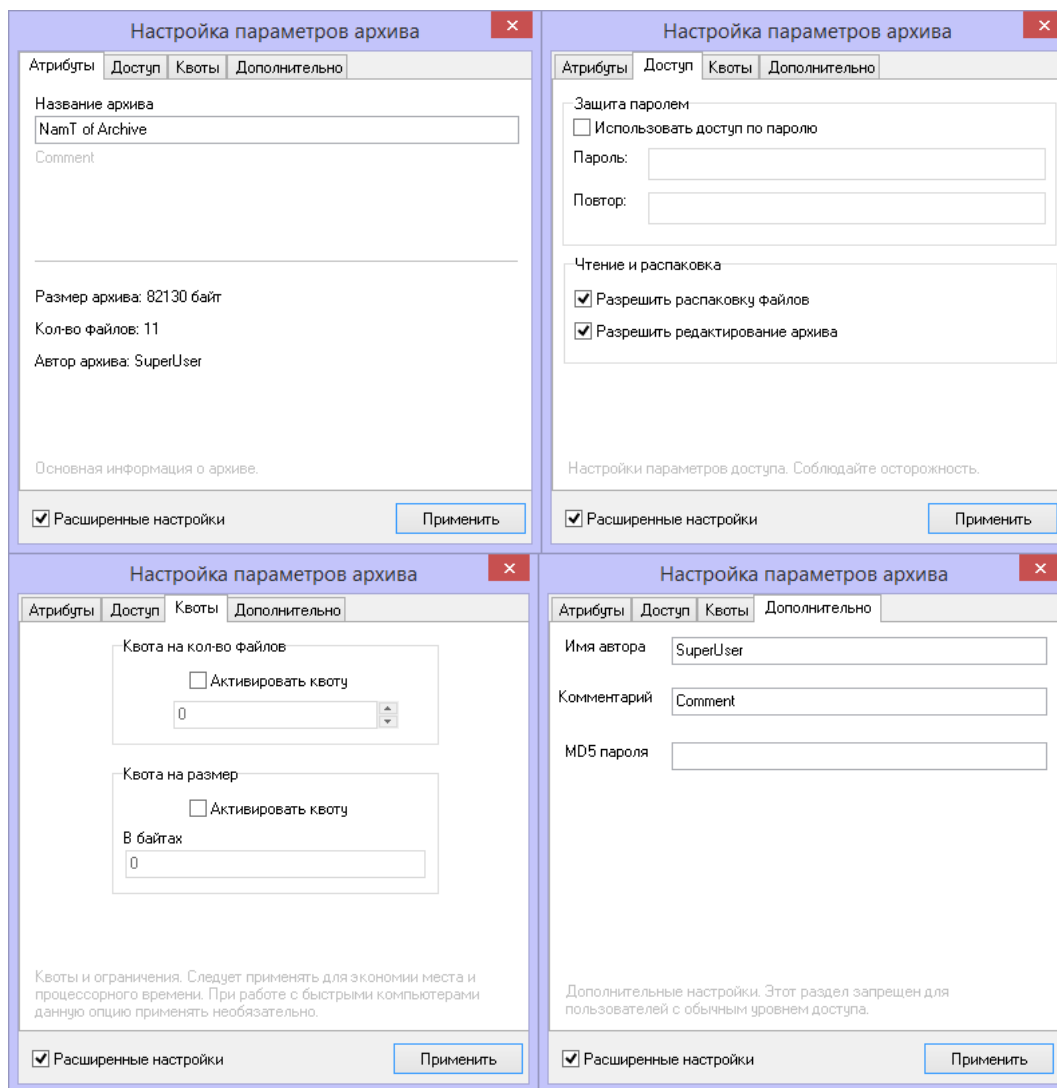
Настройка параметров архива

Атрибуты | Доступ | Квоты | Дополнительно

Название архива
NamT of Archive
Comment

Размер архива: 82130 байт

Кол-во файлов: 11

Автор архива: SuperUser

Основная информация о архиве.

Расширенные настройки
Применить

Настройка параметров архива

Атрибуты | Доступ | Квоты | Дополнительно

Защита паролем
Использовать доступ по паролю
Пароль:
Повтор:

Чтение и распаковка
Разрешить распаковку файлов
Разрешить редактирование архива

Настройки параметров доступа. Соблюдайте осторожность.

Расширенные настройки
Применить

Настройка параметров архива

Атрибуты | Доступ | Квоты | Дополнительно

Квота на кол-во файлов
Активировать квоту
0

Квота на размер
Активировать квоту
В байтах
0

Квоты и ограничения. Следует применять для экономии места и процессорного времени. При работе с быстрыми компьютерами данную опцию применять необязательно.

Расширенные настройки
Применить

Настройка параметров архива

Атрибуты | Доступ | Квоты | Дополнительно

Имя автора
SuperUser

Комментарий
Comment

MD5 пароля

Дополнительные настройки. Этот раздел запрещен для пользователей с обычным уровнем доступа.

Расширенные настройки
Применить